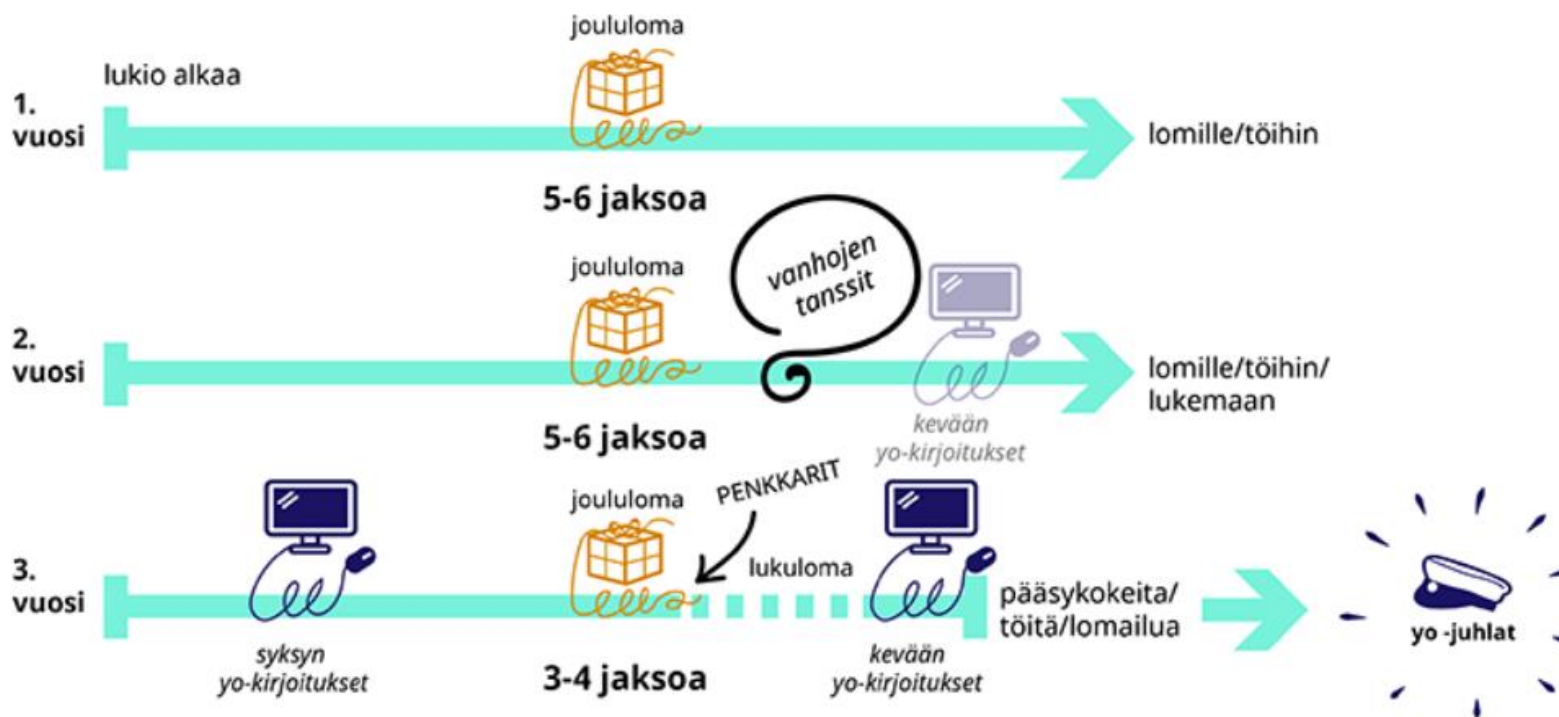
1. vuosi

lukio alkaa

joululoma

lomille/töihin

5-6 jaksoa

2. vuosi

joululoma

vanhojen tanssit

lomille/töihin/ lukemaan

5-6 jaksoa

kevään yo-kirjoitukset

3. vuosi

joululoma

PENKKARIT

lukuloma

syksyn yo-kirjoitukset

pääsykokeita/ töitä/lomailua

yo -juhlat

3-4 jaksoa

kevään yo-kirjoitukset